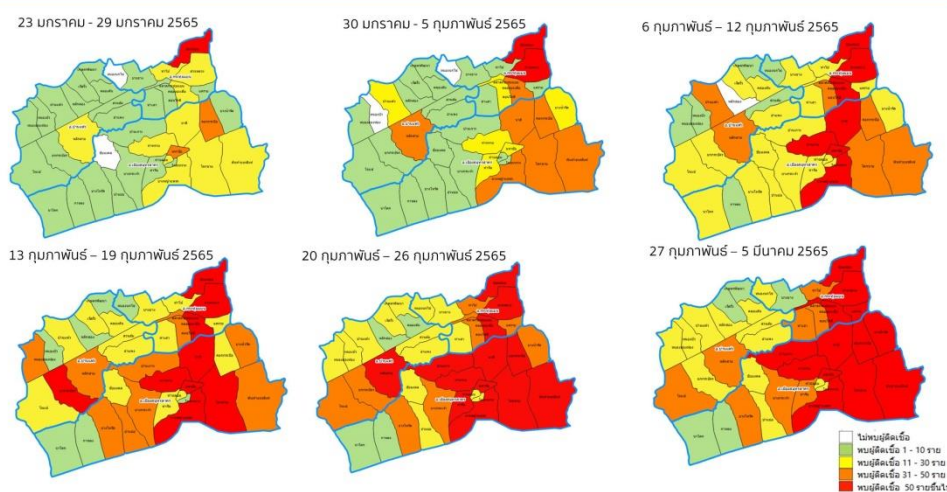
23 มกราคม - 29 มกราคม 2565

30 มกราคม - 5 กุมภาพันธ์ 2565

6 กุมภาพันธ์ – 12 กุมภาพันธ์ 2565

13 กุมภาพันธ์ – 19 กุมภาพันธ์ 2565

20 กุมภาพันธ์ – 26 กุมภาพันธ์ 2565

27 กุมภาพันธ์ – 5 มีนาคม 2565

ไม่พบผู้ติดเชื้อ
พบผู้ติดเชื้อ 1 - 10 ราย
พบผู้ติดเชื้อ 11 - 30 ราย
พบผู้ติดเชื้อ 31 - 50 ราย
พบผู้ติดเชื้อ 50 รายขึ้นไ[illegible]